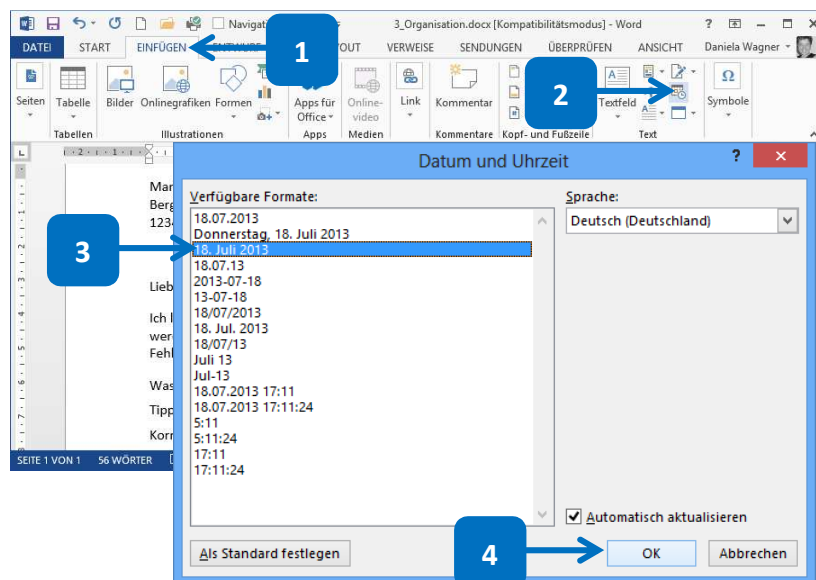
Navigati 3_Organisation.docx [Kompatibilitätsmodus] - Word ? – □ ×

DATEI START EINFÜGEN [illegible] OUT VERWEISE SENDUNGEN ÜBERPRÜFEN ANSICHT Daniela Wagner

1

Seiten Tabelle Bilder Onlinegrafiken Formen Apps für Office Online-video Link Kommentar Textfeld Symbole

Tabellen Illustrationen Apps Medien Kommentare Kopf- und Fußzeile Text

2

Datum und Uhrzeit ? ×

Verfügbare Formate:

18.07.2013
Donnerstag, 18. Juli 2013
18. Juli 2013
18.07.13
2013-07-18
13-07-18
18/07/2013
18. Jul. 2013
18/07/13
Juli 13
Jul-13
18.07.2013 17:11
18.07.2013 17:11:24
5:11
5:11:24
17:11
17:11:24

Sprache:

Deutsch (Deutschland)

3

Mar
Berg
123

Lieb

Ich l
wer
Fehl

Was

Tipp

Korr

Automatisch aktualisieren

Als Standard festlegen

4

OK Abbrechen

SEITE 1 VON 1 56 WÖRTER